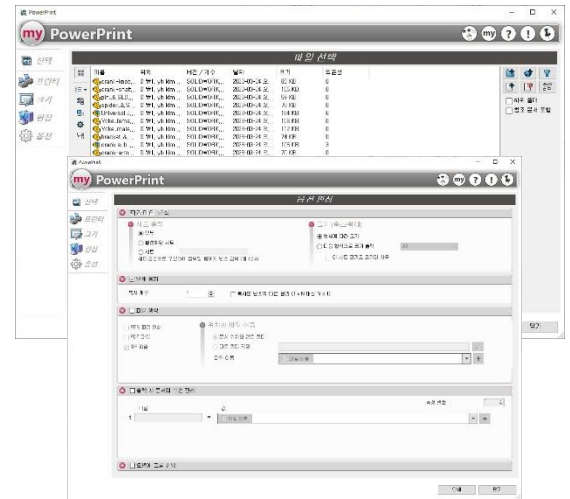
PowerPrint

my PowerPrint

파일 선택

선택
프린터
크기
편집
옵션

이름
위치
작성자
날짜
크기
페이지

하위 폴더
정렬 결과 포함

PowerPrint

my PowerPrint

옵션 편집

선택
프린터
크기
편집
옵션

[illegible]

확인
취소
닫기